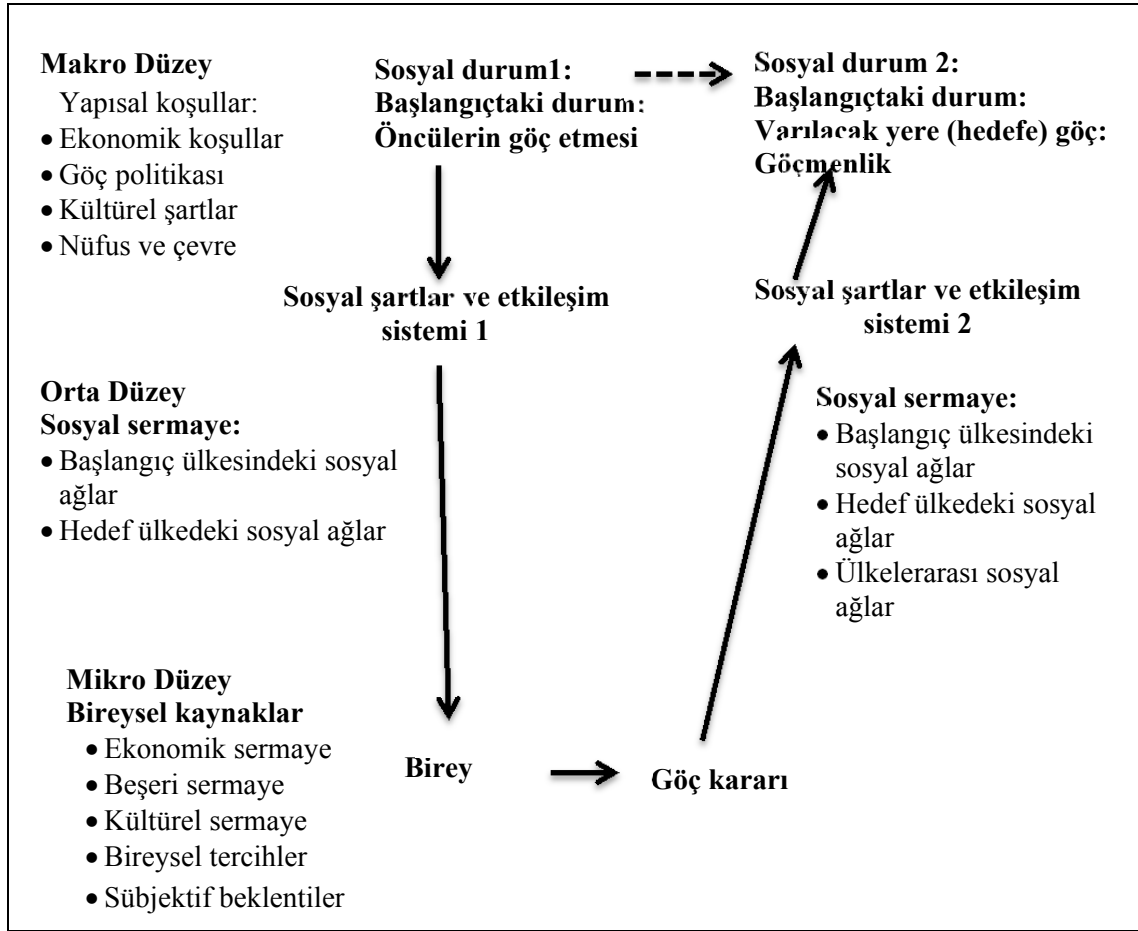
Makro Düzey
Yapısal koşullar:
• Ekonomik koşullar
• Göç politikası
• Kültürel şartlar
• Nüfus ve çevre

Sosyal durum1:
Başlangıçtaki durum:
Öncülerin göç etmesi

Sosyal durum 2:
Başlangıçtaki durum:
Varılacak yere (hedefe) göç:
Göçmenlik

Sosyal şartlar ve etkileşim sistemi 1

Sosyal şartlar ve etkileşim sistemi 2

Orta Düzey
Sosyal sermaye:
• Başlangıç ülkesindeki sosyal ağlar
• Hedef ülkedeki sosyal ağlar

Sosyal sermaye:
• Başlangıç ülkesindeki sosyal ağlar
• Hedef ülkedeki sosyal ağlar
• Ülkelerarası sosyal ağlar

Mikro Düzey
Bireysel kaynaklar
• Ekonomik sermaye
• Beşeri sermaye
• Kültürel sermaye
• Bireysel tercihler
• Sübjektif beklentiler

Birey

Göç kararı